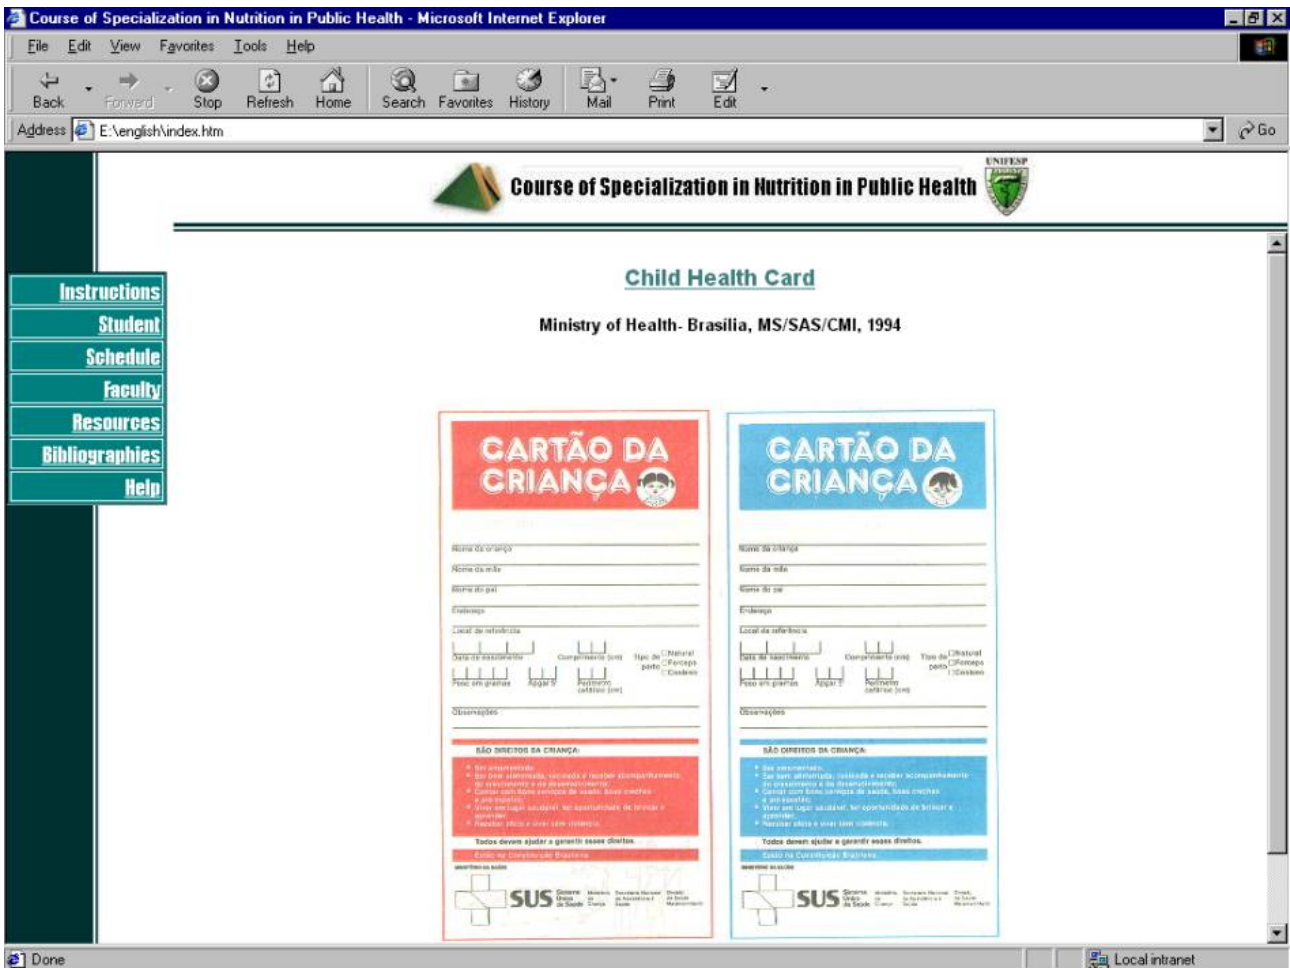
Course of Specialization in Nutrition in Public Health - Microsoft Internet Explorer

File Edit View Favorites Tools Help

Back Forward Stop Refresh Home Search Favorites History Mail Print Edit

Address E:\english\index.htm Go

Course of Specialization in Nutrition in Public Health

UNIFESP

Instructions
Student
Schedule
Faculty
Resources
Bibliographies
Help

Child Health Card

Ministry of Health- Brasília, MS/SAS/CMI, 1994

CARTÃO DA CRIANÇA

Nome da criança
Nome da mãe
Nome do pai
Endereço
Local de referência
Data de nascimento Comprimento (cm) Tipo de parto Natural Forceps Cesárea
Peso em gramas Apgar 5' Perímetro cefálico (cm)
Observações

SÃO DIREITOS DA CRIANÇA:
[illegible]

Todos devem ajudar a garantir esses direitos.
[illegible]

SUS

CARTÃO DA CRIANÇA

Nome da criança
Nome da mãe
Nome do pai
Endereço
Local de referência
Data de nascimento Comprimento (cm) Tipo de parto Natural Forceps Cesárea
Peso em gramas Apgar 5' Perímetro cefálico (cm)
Observações

SÃO DIREITOS DA CRIANÇA:
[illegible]

Todos devem ajudar a garantir esses direitos.
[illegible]

SUS

Done
Local intranet